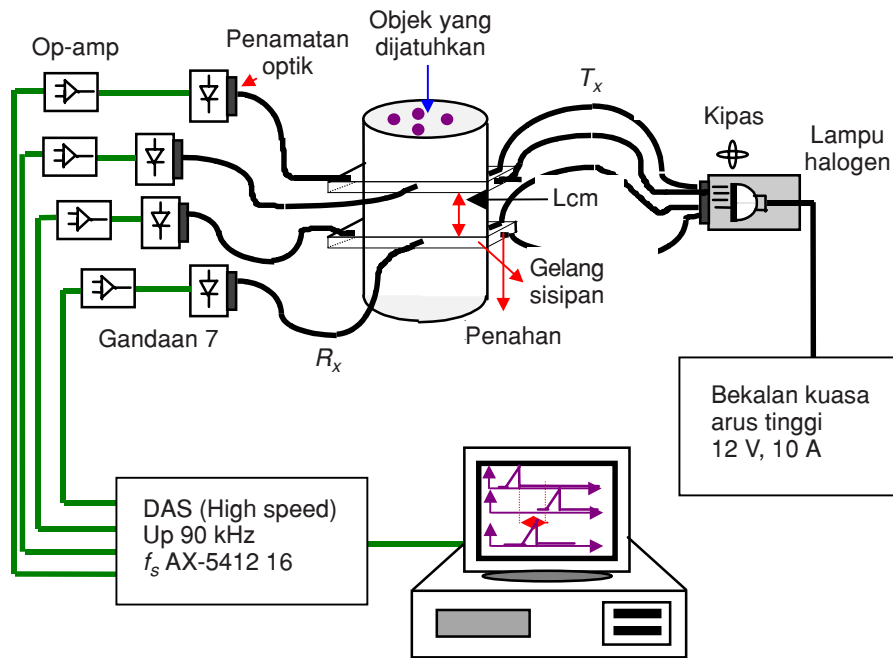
Op-amp

Penamatan optik

Objek yang dijatuhkan

$T_x$

Kipas

Lampu halogen

Lcm

Gelang sisipan

Penahan

Gandaan 7

$R_x$

Bekalan kuasa arus tinggi 12 V, 10 A

DAS (High speed) Up 90 kHz $f_s$ AX-5412 16